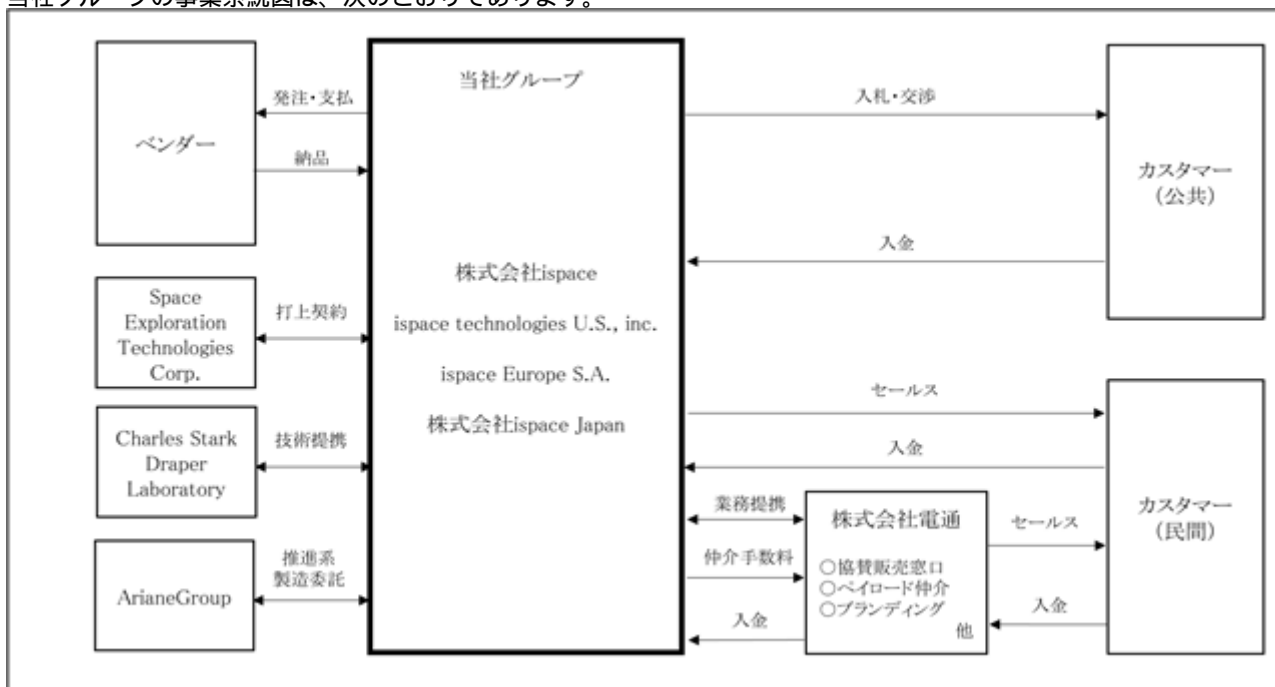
当社グループの事業系統図は、次のとおりであります。

ベンダー

発注・支払

納品

Space Exploration Technologies Corp.

打上契約

Charles Stark Draper Laboratory

技術提携

ArianeGroup

推進系製造委託

当社グループ

株式会社ispace

ispace technologies U.S., inc.

ispace Europe S.A.

株式会社ispace Japan

入札・交渉

入金

カスタマー（公共）

セールス

入金

業務提携

仲介手数料

入金

株式会社電通

○協賛販売窓口
○ペイロード仲介
○ブランディング
他

セールス

入金

カスタマー（民間）